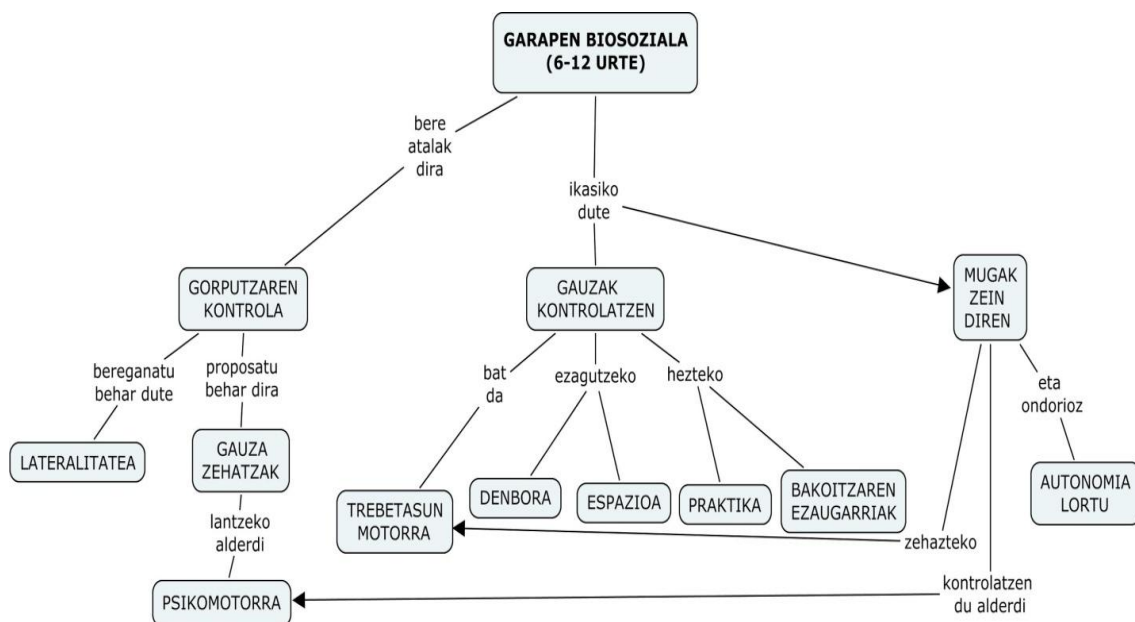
GARAPEN BIOSOZIALA (6-12 URTE)

bere atalak dira

ikasiko dute

GORPUTZAREN KONTROLA

GAUZAK KONTROLATZEN

MUGAK ZEIN DIREN

bereganatu behar dute

proposatu behar dira

bat da

ezagutzeko

hezteko

eta ondorioz

LATERALITATEA

GAUZA ZEHATZAK

TREBETASUN MOTORRA

DENBORA

ESPAZIOA

PRAKTIKA

BAKOITZAREN EZAUGARRIAK

AUTONOMIA LORTU

lantzeko alderdi

zehazteko

PSIKOMOTORRA

kontrolatzen du alderdi